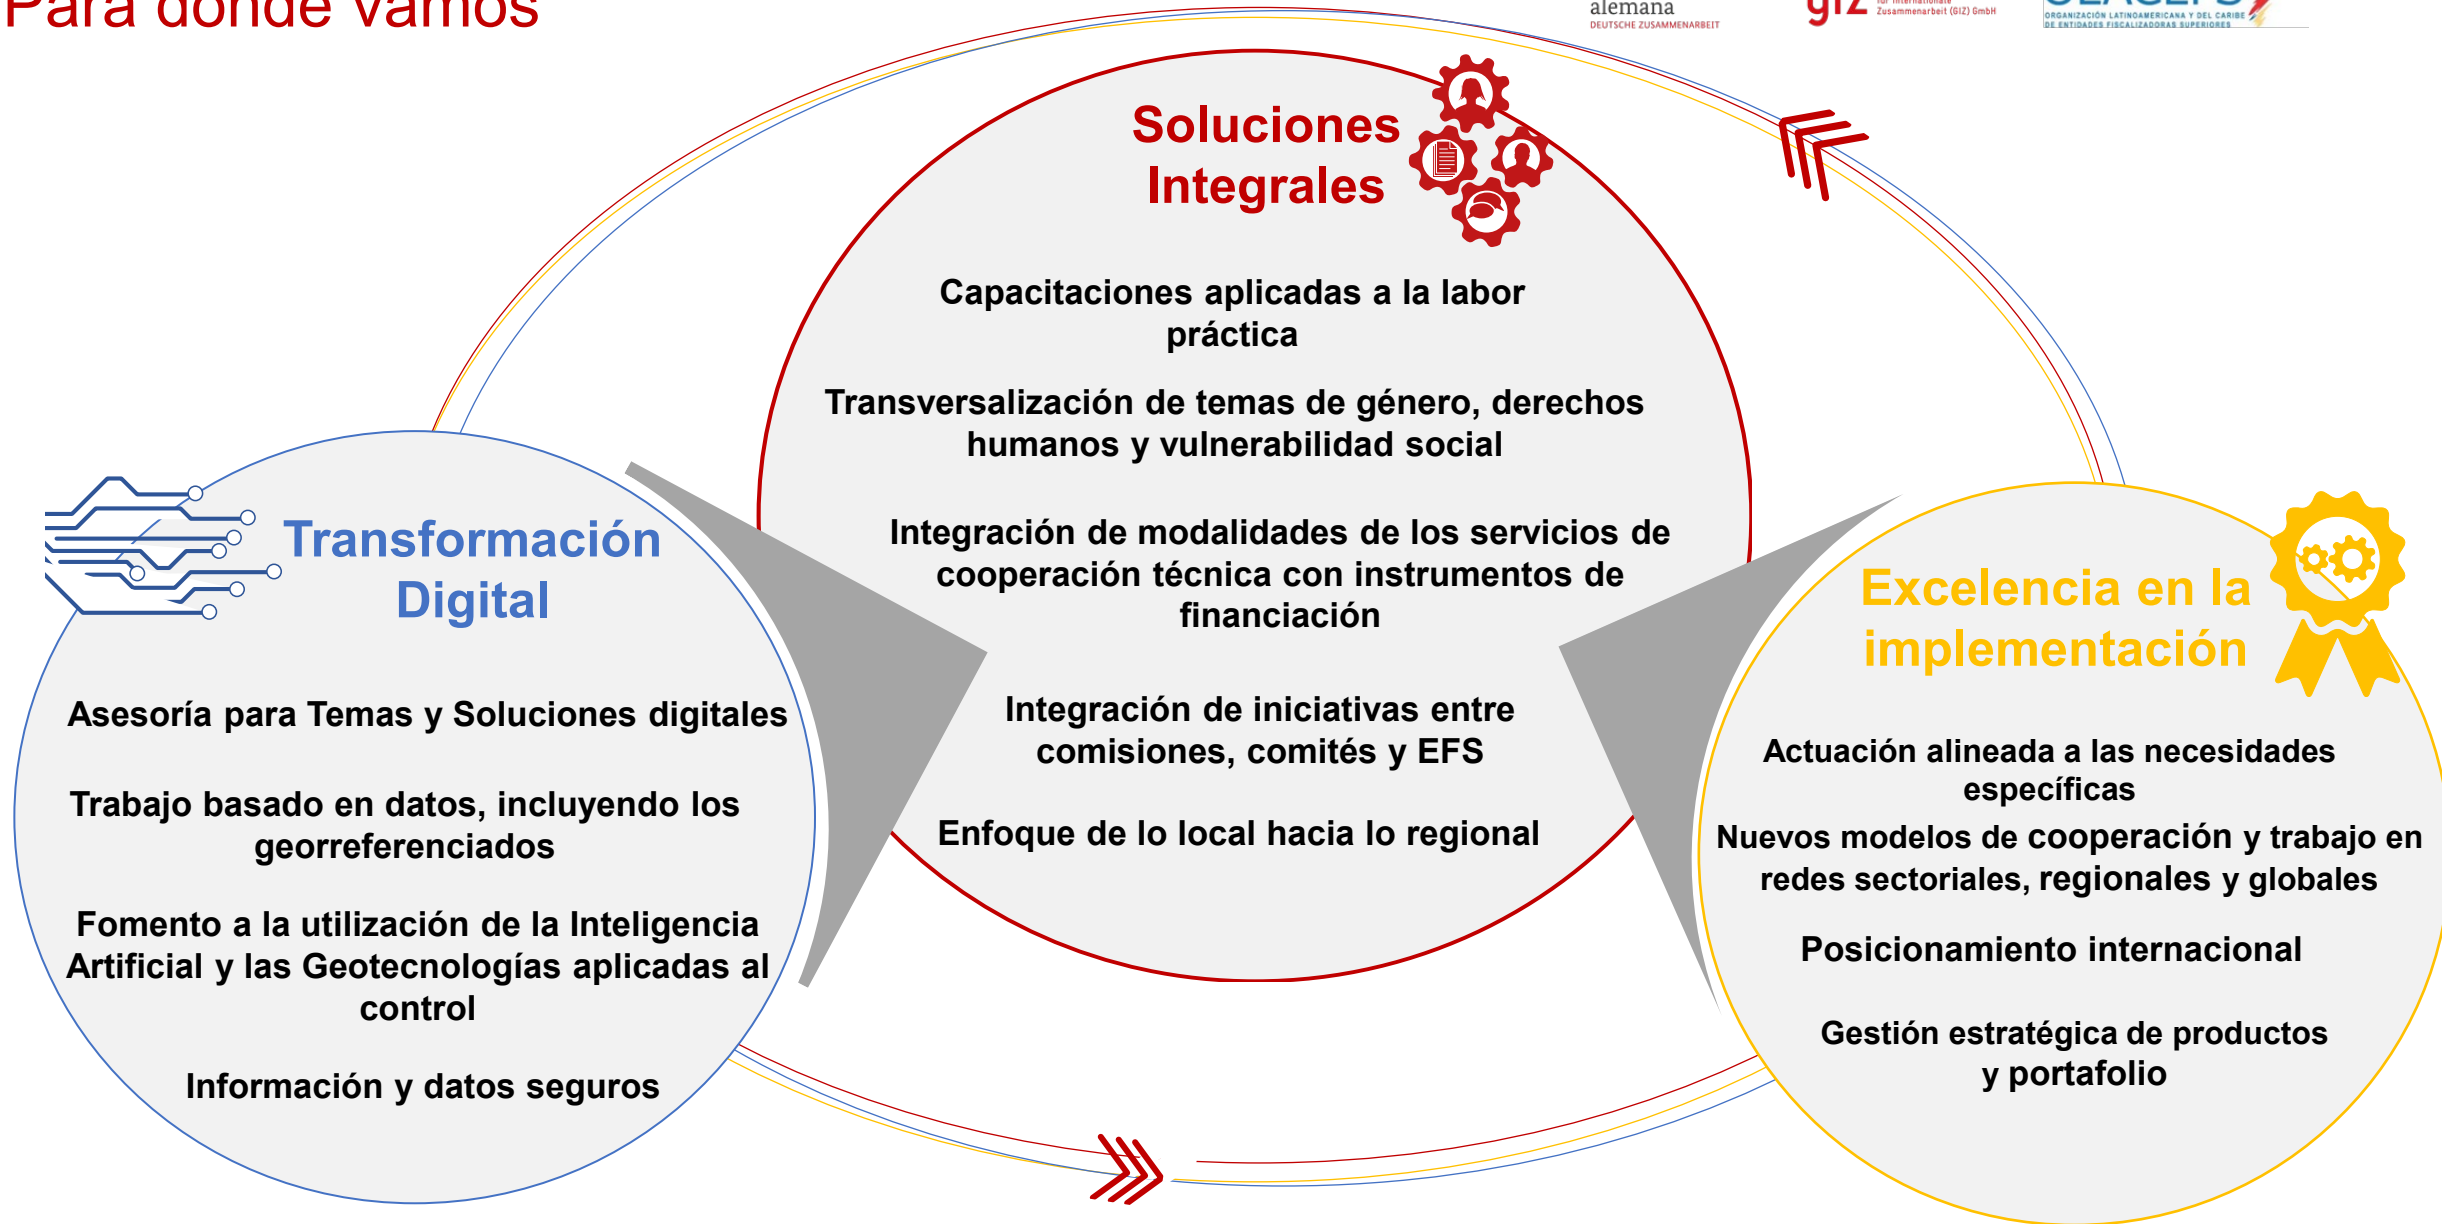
Para donde vamos

alemana
DEUTSCHE ZUSAMMENARBEIT

giz
Zusammenarbeit (GIZ) GmbH

ORGANIZACIÓN LATINOAMERICANA Y DEL CARIBE DE ENTIDADES FISCALIZADORAS SUPERIORES

Soluciones Integrales

Capacitaciones aplicadas a la labor práctica

Transversalización de temas de género, derechos humanos y vulnerabilidad social

Integración de modalidades de los servicios de cooperación técnica con instrumentos de financiación

Integración de iniciativas entre comisiones, comités y EFS

Enfoque de lo local hacia lo regional

Transformación Digital

Asesoría para Temas y Soluciones digitales

Trabajo basado en datos, incluyendo los georreferenciados

Fomento a la utilización de la Inteligencia Artificial y las Geotecnologías aplicadas al control

Información y datos seguros

Excelencia en la implementación

Actuación alineada a las necesidades específicas

Nuevos modelos de cooperación y trabajo en redes sectoriales, regionales y globales

Posicionamiento internacional

Gestión estratégica de productos y portafolio